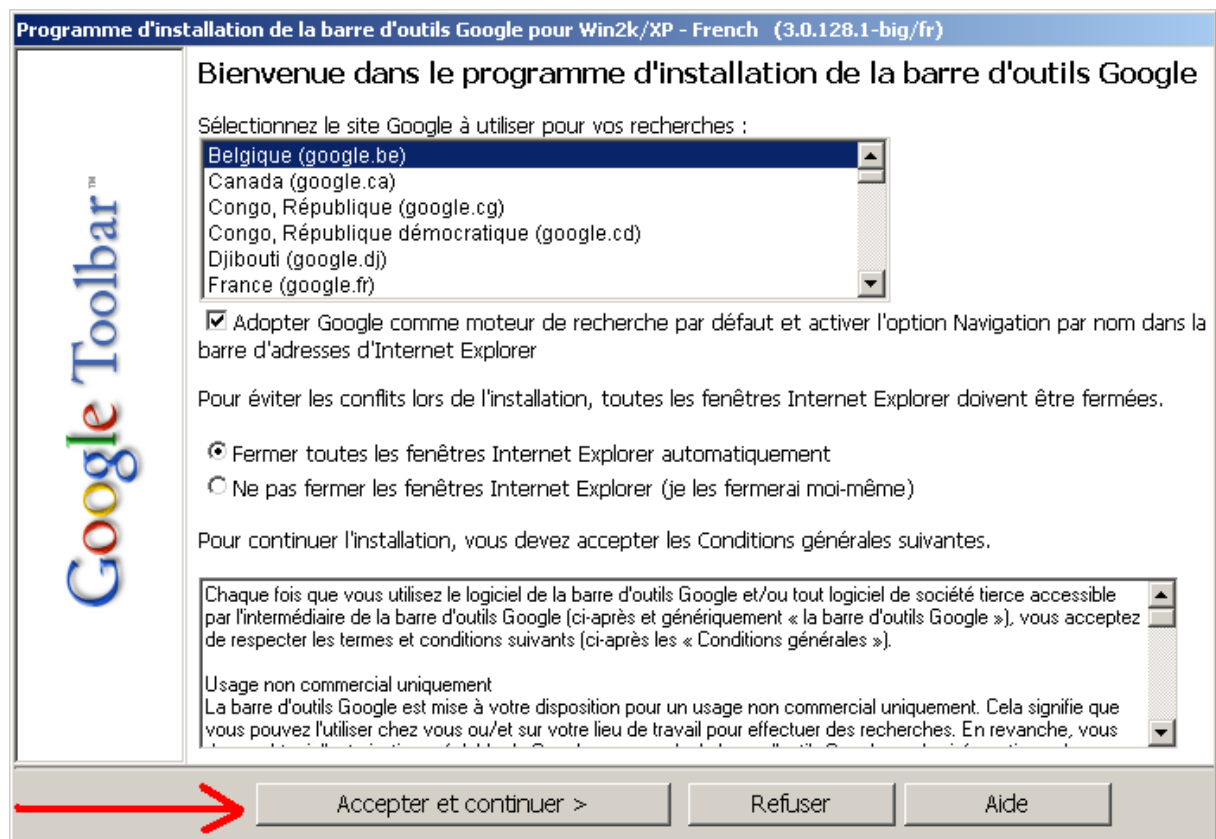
Programme d'installation de la barre d'outils Google pour Win2k/XP - French (3.0.128.1-big/fr)

Google Toolbar™

Bienvenue dans le programme d'installation de la barre d'outils Google

Sélectionnez le site Google à utiliser pour vos recherches :

Belgique (google.be)
Canada (google.ca)
Congo, République (google.cg)
Congo, République démocratique (google.cd)
Djibouti (google.dj)
France (google.fr)

Adopter Google comme moteur de recherche par défaut et activer l'option Navigation par nom dans la barre d'adresses d'Internet Explorer

Pour éviter les conflits lors de l'installation, toutes les fenêtres Internet Explorer doivent être fermées.

Fermer toutes les fenêtres Internet Explorer automatiquement
Ne pas fermer les fenêtres Internet Explorer (je les fermerai moi-même)

Pour continuer l'installation, vous devez accepter les Conditions générales suivantes.

Chaque fois que vous utilisez le logiciel de la barre d'outils Google et/ou tout logiciel de société tierce accessible par l'intermédiaire de la barre d'outils Google (ci-après et génériquement « la barre d'outils Google »), vous acceptez de respecter les termes et conditions suivants (ci-après les « Conditions générales »).

Usage non commercial uniquement
La barre d'outils Google est mise à votre disposition pour un usage non commercial uniquement. Cela signifie que vous pouvez l'utiliser chez vous ou/et sur votre lieu de travail pour effectuer des recherches. En revanche, vous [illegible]

Accepter et continuer >
Refuser
Aide